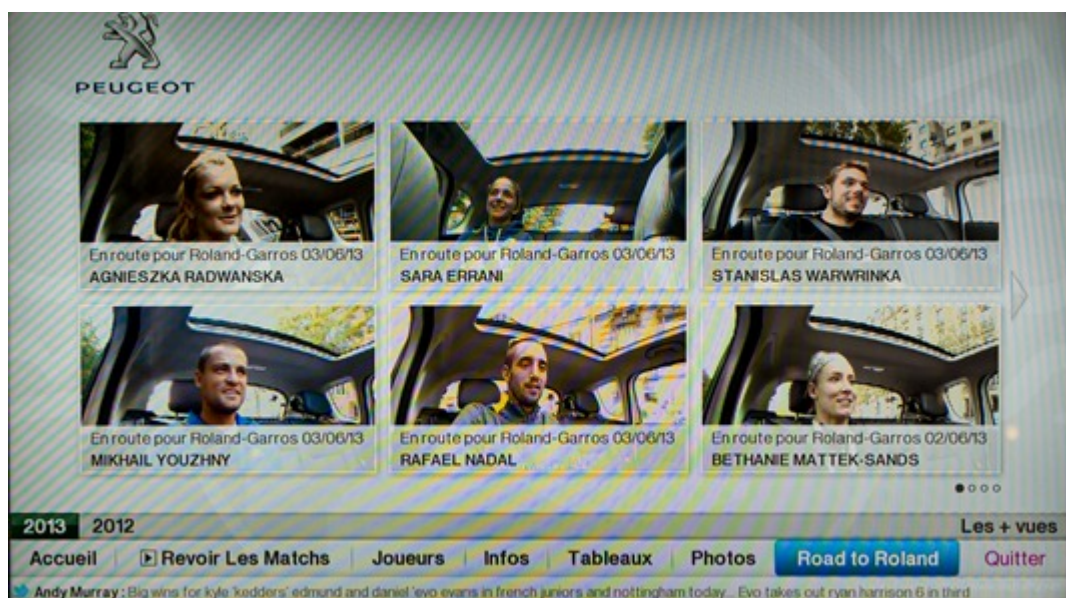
PEUGEOT

En route pour Roland-Garros 03/06/13
AGNIESZKA RADWANSKA

En route pour Roland-Garros 03/06/13
SARA ERRANI

En route pour Roland-Garros 03/06/13
STANISLAS WARWRINKA

En route pour Roland-Garros 03/06/13
MIKHAIL YOUZHNY

En route pour Roland-Garros 03/06/13
RAFAEL NADAL

En route pour Roland-Garros 02/06/13
BETHANIE MATTEK-SANDS

2013 2012

Les + vues

Accueil | Revoir Les Matchs | Joueurs | Infos | Tableaux | Photos | Road to Roland | Quitter

Andy Murray : Big wins for kyle 'kedders' edmund and daniel 'evo evans in french juniors and nottingham today.. Evo takes out ryan harrison 6 in third